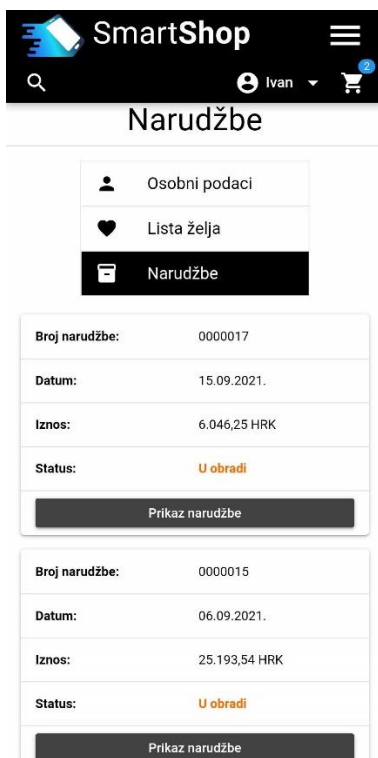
SmartShop

Ivan

2

Narudžbe

Osobni podaci

Lista želja

Narudžbe

| Broj narudžbe: | 0000017 |
|---|---|
| Datum: | 15.09.2021. |
| Iznos: | 6.046,25 HRK |
| Status: | U obradi |

Prikaz narudžbe

| Broj narudžbe: | 0000015 |
|---|---|
| Datum: | 06.09.2021. |
| Iznos: | 25.193,54 HRK |
| Status: | U obradi |

Prikaz narudžbe